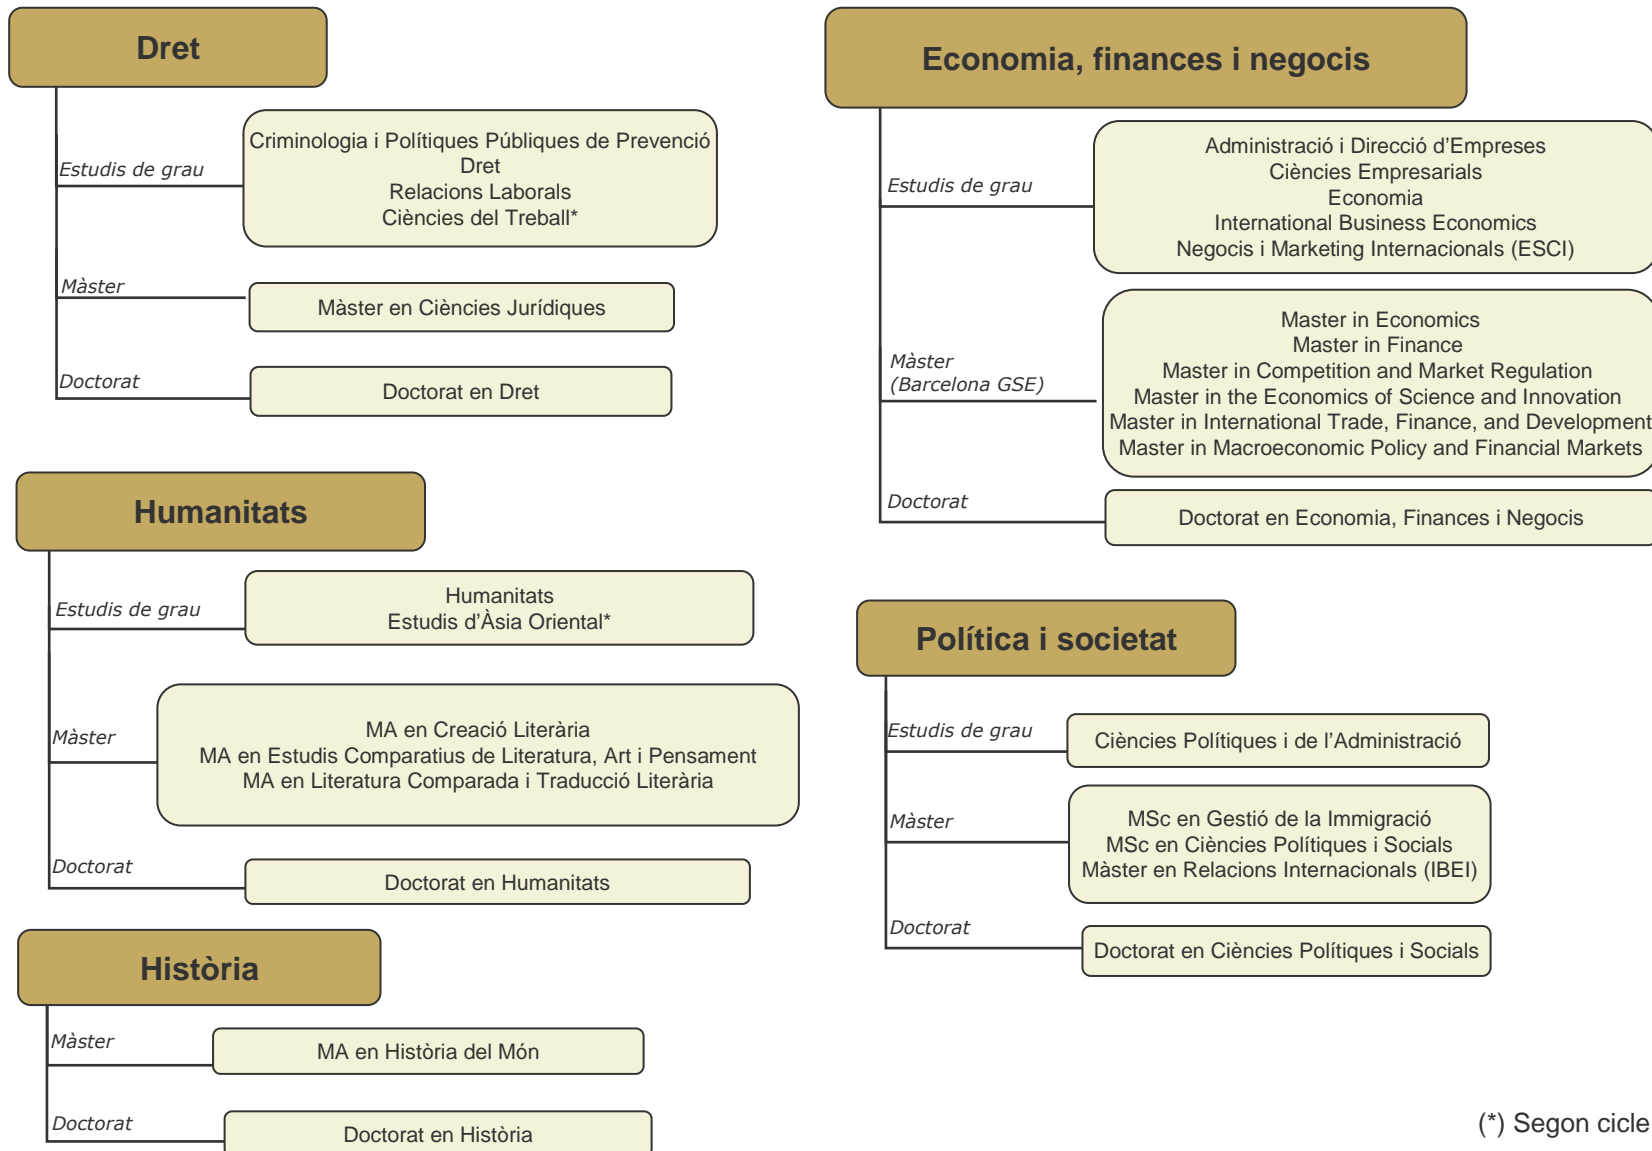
Dret

Estudis de grau
Criminologia i Polítiques Públiques de Prevenció
Dret
Relacions Laborals
Ciències del Treball*

Màster
Màster en Ciències Jurídiques

Doctorat
Doctorat en Dret

Humanitats

Estudis de grau
Humanitats
Estudis d'Àsia Oriental*

Màster
MA en Creació Literària
MA en Estudis Comparatius de Literatura, Art i Pensament
MA en Literatura Comparada i Traducció Literària

Doctorat
Doctorat en Humanitats

Història

Màster
MA en Història del Món

Doctorat
Doctorat en Història

Economia, finances i negocis

Estudis de grau
Administració i Direcció d'Empreses
Ciències Empresarials
Economia
International Business Economics
Negocis i Marketing Internacionals (ESCI)

Màster (Barcelona GSE)
Master in Economics
Master in Finance
Master in Competition and Market Regulation
Master in the Economics of Science and Innovation
Master in International Trade, Finance, and Development
Master in Macroeconomic Policy and Financial Markets

Doctorat
Doctorat en Economia, Finances i Negocis

Política i societat

Estudis de grau
Ciències Polítiques i de l'Administració

Màster
MSc en Gestió de la Immigració
MSc en Ciències Polítiques i Socials
Màster en Relacions Internacionals (IBEI)

Doctorat
Doctorat en Ciències Polítiques i Socials

(*) Segon cicle